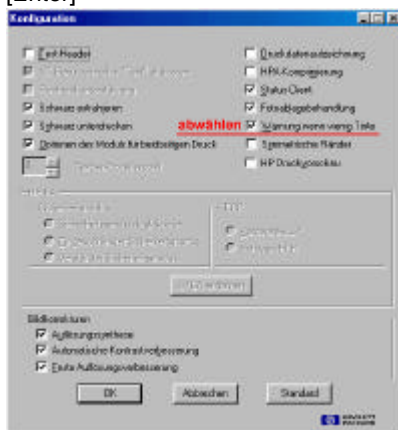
[Enter]

Konfiguration

Extit-Header
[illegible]
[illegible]
Schwarz extrahieren
Schwarz unterdrücken
Drehen der Modul für bidirektionalen Druck
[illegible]

Druckdatenaufzeichnung
HPK-Komprimierung
Status-Client
Fotoablagebehandlung
abwählen
Warnung wenn wenig Tinte
Symmetrische Ränder
HP Druckprozessor

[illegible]
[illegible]
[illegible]
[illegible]
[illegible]
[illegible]
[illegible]
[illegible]

Bildkorrekturen
Auflösungssynthese
Automatische Kontrastverbesserung
Erste Auflösungsverbesserung

OK
Abbrechen
Standard
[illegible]